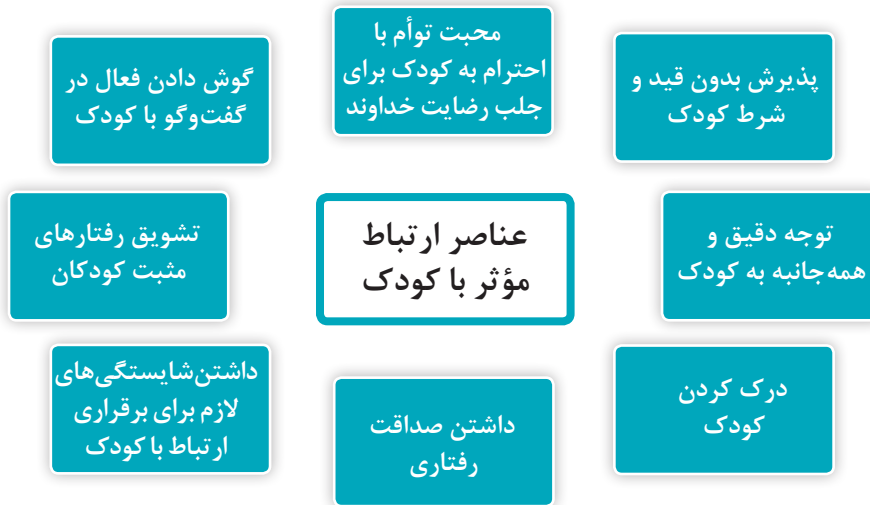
محبت توأم با احترام به کودک برای جلب رضایت خداوند

پذیرش بدون قید و شرط کودک

گوش دادن فعال در گفت‌وگو با کودک

عناصر ارتباط مؤثر با کودک

توجه دقیق و همه‌جانبه به کودک

تشویق رفتارهای مثبت کودکان

درک کردن کودک

داشتن صداقت رفتاری

داشتن‌شایستگی‌های لازم برای برقراری ارتباط با کودک